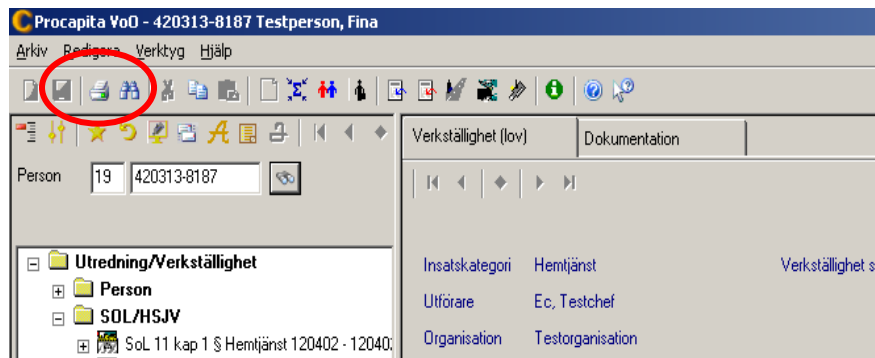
Procapita VoO - 420313-8187 Testperson, Fina

Arkiv Redigera Verktyg Hjälp

Person 19 420313-8187

Verkställighet (lov) Dokumentation

Utredning/Verkställighet
Person
SOL/HSJV
SoL 11 kap 1 § Hemtjänst 120402 - 12040

Insatskategori Hemtjänst
Utförare Ec, Testchef
Organisation Testorganisation

Verkställighet s